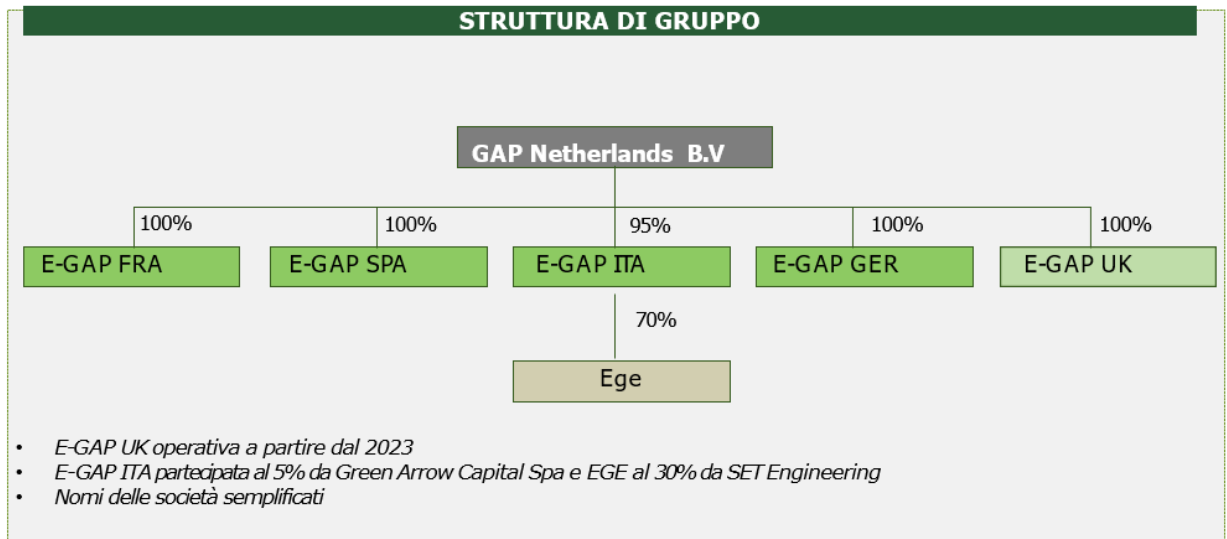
STRUTTURA DI GRUPPO

GAP Netherlands B.V

100%
E-GAP FRA

100%
E-GAP SPA

95%
E-GAP ITA

100%
E-GAP GER

100%
E-GAP UK

70%
Ege

- E-GAP UK operativa a partire dal 2023
- E-GAP ITA partecipata al 5% da Green Arrow Capital Spa e EGE al 30% da SET Engineering
- Nomi delle società semplificati